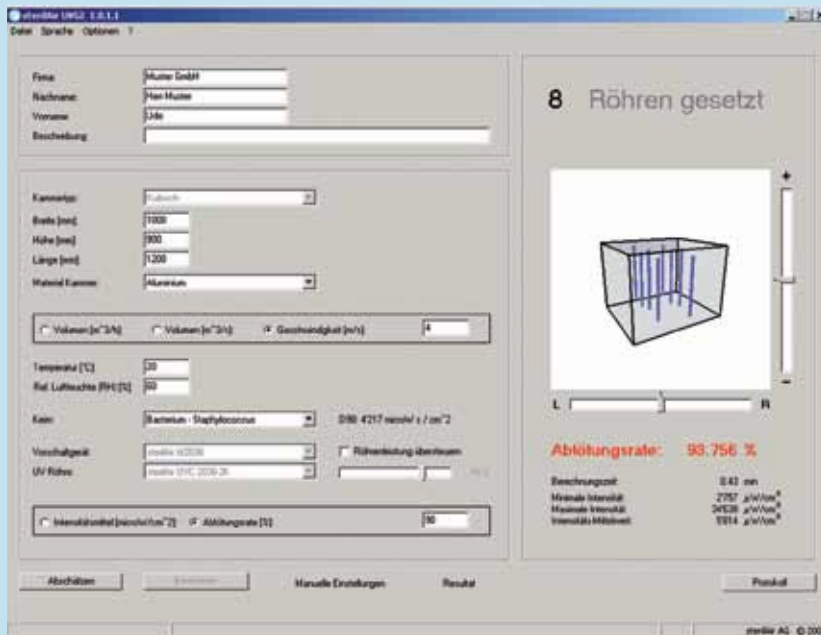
sterilAir UVG2 1.0.1.1
Datei Sprache Optionen ?

Firma: Muster GmbH
Nachname: Herr Muster
Vorname: Udo
Beschreibung

Kammertyp: Kubisch
Breite [mm]: 1000
Höhe [mm]: 900
Länge [mm]: 1200
Material Kammer: Aluminium

Volumen [m^3/h] Volumen [m^3/s] Geschwindigkeit [m/s] 4

Temperatur [°C]: 20
Rel. Luftfeuchte (RH) [%]: 60

Keim: Bakterium - Staphylococcus D90: 4217 microW s / cm^2

Vorschaltgerät: sterilAir ... Röhrenleistung übersteuern
UV Röhre: sterilAir UVC 2036-26

Intensitätsmittel [microW/cm^2] Abtötungsrate [%] 90

8 Röhren gesetzt

L R

Abtötungsrate: 93.756 %

Bestrahlungszeit: 0.43 ms
Minimale Intensität: 2757 µW/cm²
Maximale Intensität: 34536 µW/cm²
Intensitäts-Mittelwert: 15914 µW/cm²

Abschätzen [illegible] Manuelle Einstellungen Resultat Protokoll

sterilAir AG © 20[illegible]